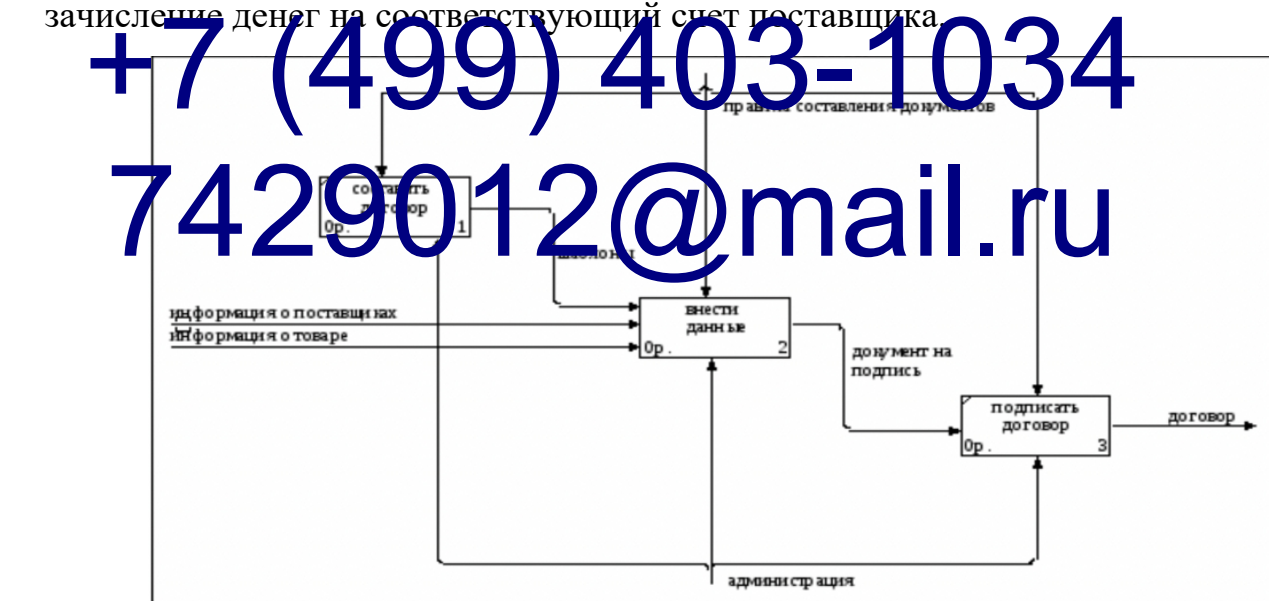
зачисление денег на соответствующий счет поставщика.

+7 (499) 403-1034
7429012@mail.ru

правила составления документов

составить договор
0р. 1

шаблоны

информация о поставщиках
информация о товаре

внести данные
0р. 2

документ на подпись

подписать договор
0р. 3

договор

администрация